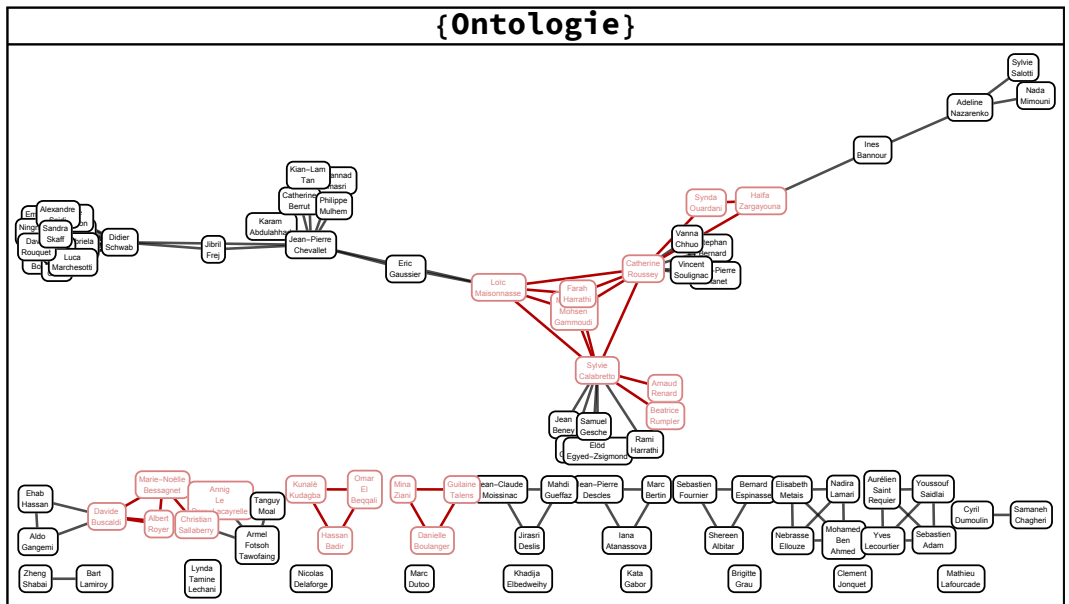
{Ontologie}

Sylvie Salotti
Nada Mimouni
Adeline Nazarenko
Ines Bannour
Synda Ouardani
Haifa Zargayouna
Kian-Lam Tan
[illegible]annad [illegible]masri
Catherine Berrut
Philippe Mulhem
Karam Abdulahhad
Jean-Pierre Chevallet
Alexandre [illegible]
Sandra Skaff
Ningn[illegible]
Dav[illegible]
Rouquet
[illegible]priela
Luca Marchesotti
Bo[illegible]
Didier Schwab
Jibril Frej
Eric Gaussier
Vanna Chhuo
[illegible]tephan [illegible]ernard
Catherine Roussey
Vincent Soulignac
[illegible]Pierre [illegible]anet
Loïc Maisonnasse
Farah Harrathi
Mohsen Gammoudi
Sylvie Calabretto
Arnaud Renard
Beatrice Rumpler
Jean Beney
Samuel Gesche
Elöd Egyed-Zsigmond
Rami Harrathi
Ehab Hassan
Aldo Gangemi
Davide Buscaldi
Marie-Noëlle Bessagnet
Albert Royer
Annig Le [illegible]
Christian Sallaberry
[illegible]Lacayrelle
Tanguy Moal
Armel Fotsoh Tawofaing
Kunalè Kudagba
Omar El Beqqali
Hassan Badir
Mina Ziani
Guitaine Talens
Danielle Boulanger
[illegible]ean-Claude Moissinac
Mahdi Gueffaz
Jirasri Deslis
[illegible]ean-Pierre Descles
Iana Atanassova
Marc Bertin
Sebastien Fournier
Bernard Espinasse
Shereen Albitar
Elisabeth Metais
Nadira Lamari
Nebrasse Ellouze
Mohamed Ben Ahmed
Aurélien Saint Requier
Youssouf Saidlai
Yves Lecourtier
Sebastien Adam
Cyril Dumoulin
Samaneh Chagheri
Zheng Shabai
Bart Lamiroy
Lynda Tamine Lechani
Nicolas Delaforge
Marc Dutoo
Khadija Elbedweihy
Kata Gabor
Brigitte Grau
Clement Jonquet
Mathieu Lafourcade